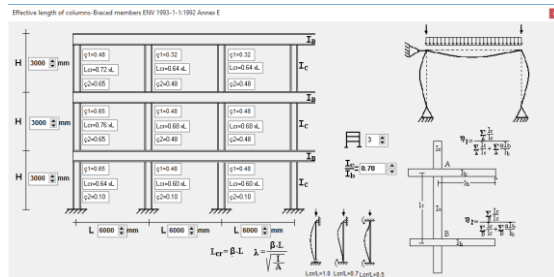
Effective length of columns-Braced members ENV 1993-1-1:1992 Annex E

H 3000 mm

H 3000 mm

H 3000 mm

$I_B$
$I_C$
$I_B$
$I_C$
$I_B$
$I_C$

ς1=0.48
Lcr=0.72·L
ς2=0.65

ς1=0.32
Lcr=0.64·L
ς2=0.48

ς1=0.32
Lcr=0.64·L
ς2=0.48

ς1=0.65
Lcr=0.76·L
ς2=0.65

ς1=0.48
Lcr=0.68·L
ς2=0.48

ς1=0.48
Lcr=0.68·L
ς2=0.48

ς1=0.65
Lcr=0.64·L
ς2=0.10

ς1=0.48
Lcr=0.60·L
ς2=0.10

ς1=0.48
Lcr=0.60·L
ς2=0.10

L 6000 mm

L 6000 mm

L 6000 mm

3

$\frac{I_c}{I_b}$= 0.70

$\eta_1=\frac{\sum\frac{I_c}{L_c}}{\sum\frac{I_c}{L_c}+\sum\frac{\alpha I_b}{L_b}}$

$\eta_2=\frac{\sum\frac{I_c}{L_c}}{\sum\frac{I_c}{L_c}+\sum\frac{\alpha I_b}{L_b}}$

$I_c$
A
$I_b$
$I_b$
$L_c$
$I_c$
$I_b$
B
$I_b$

$L_{cr}=\beta\cdot L$  $\lambda=\frac{\beta\cdot L}{\sqrt{\frac{I}{A}}}$

Lcr/L=1.0  Lcr/L=0.7  Lcr/L=0.5